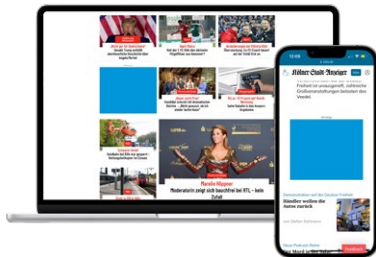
Mareile Höppner
Moderatorin zeigt sich bauchfrei bei RTL – kein Zufall

Kölner Stadt-Anzeiger
Freiheit ist unausgereift, zahlreiche Großveranstaltungen belasten das Veedel.

Händler wollen die Autos zurück